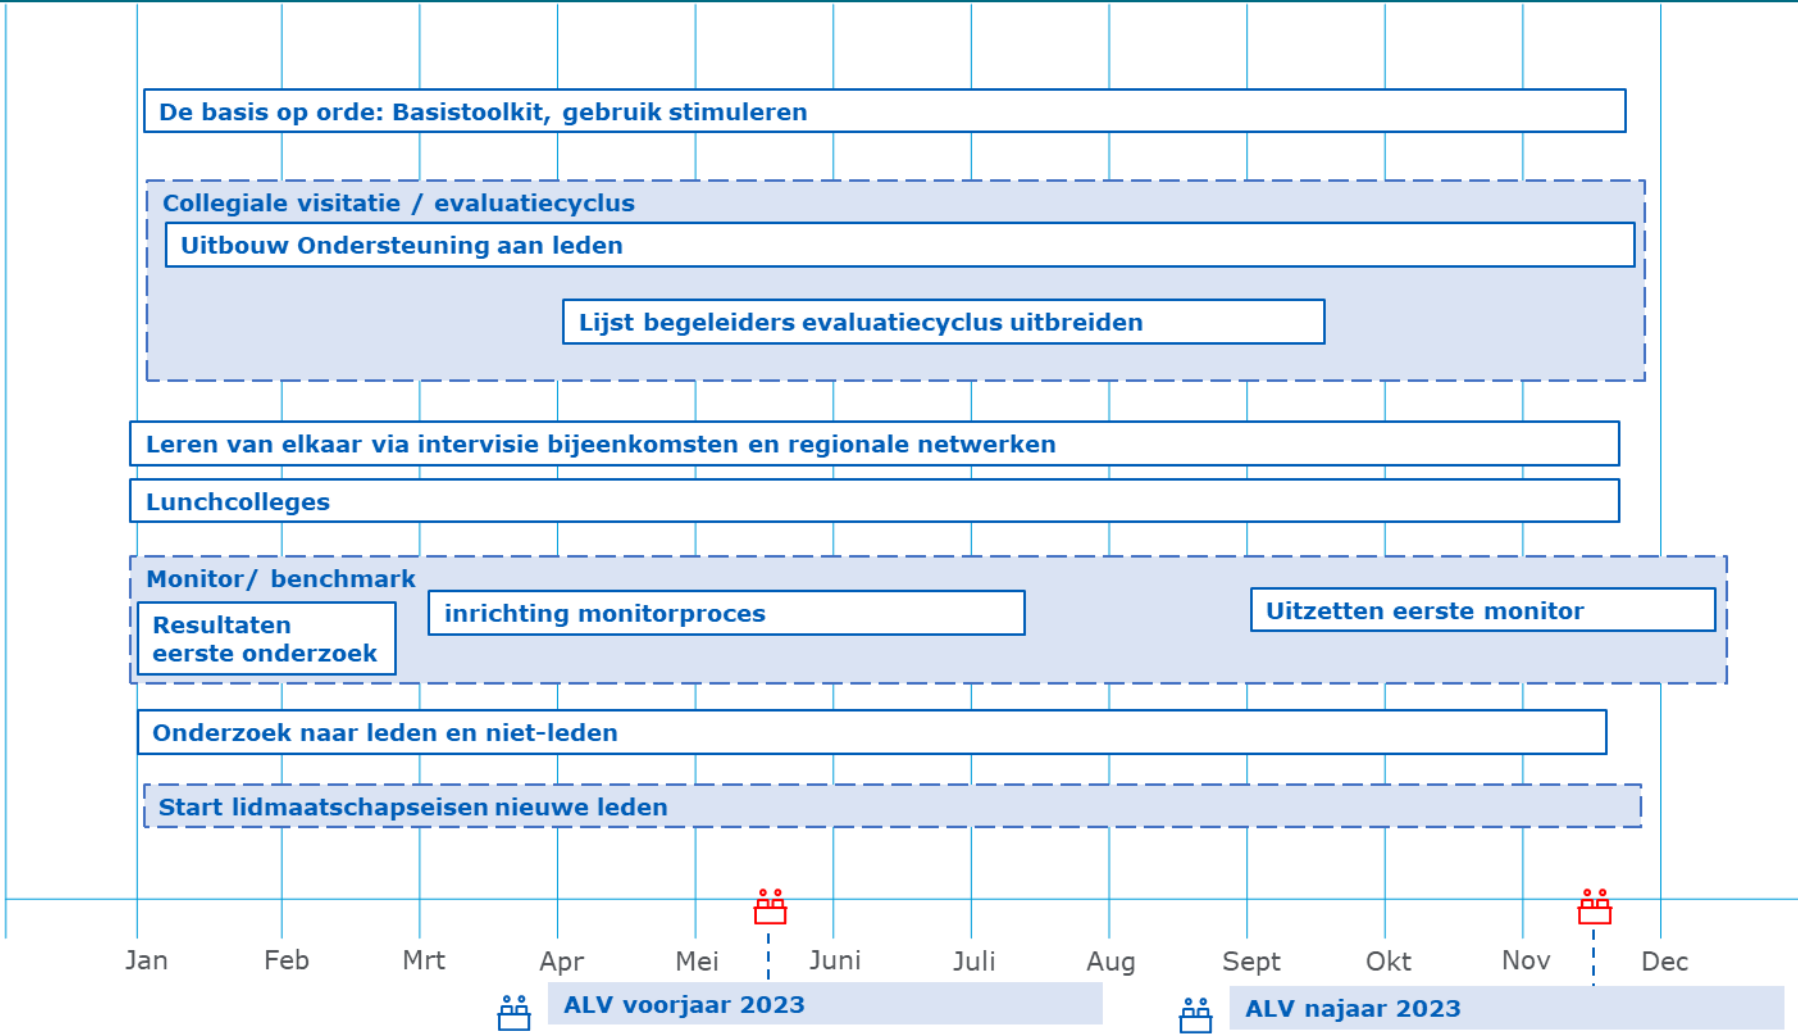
De basis op orde: Basistoolkit, gebruik stimuleren

Collegiale visitatie / evaluatiecyclus

Uitbouw Ondersteuning aan leden

Lijst begeleiders evaluatiecyclus uitbreiden

Leren van elkaar via intervisie bijeenkomsten en regionale netwerken

Lunchcolleges

Monitor/ benchmark

Resultaten eerste onderzoek

inrichting monitorproces

Uitzetten eerste monitor

Onderzoek naar leden en niet-leden

Start lidmaatschapseisen nieuwe leden

Jan Feb Mrt Apr Mei Juni Juli Aug Sept Okt Nov Dec

ALV voorjaar 2023

ALV najaar 2023